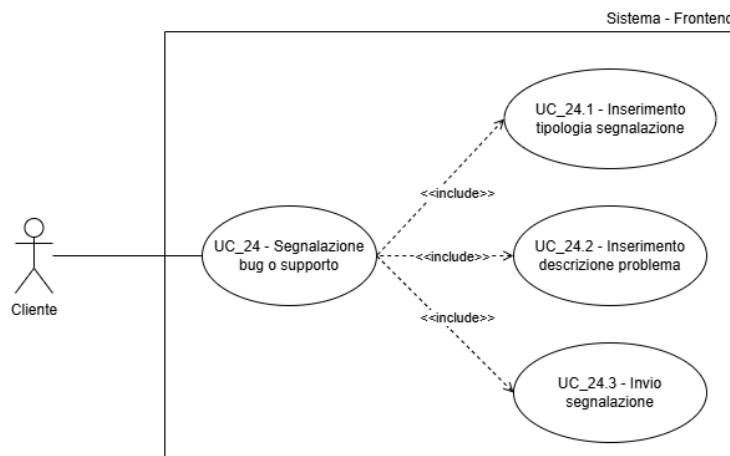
Sistema - Frontenc

Cliente

UC_24 - Segnalazione bug o supporto

<<include>>

<<include>>

<<include>>

UC_24.1 - Inserimento tipologia segnalazione

UC_24.2 - Inserimento descrizione problema

UC_24.3 - Invio segnalazione